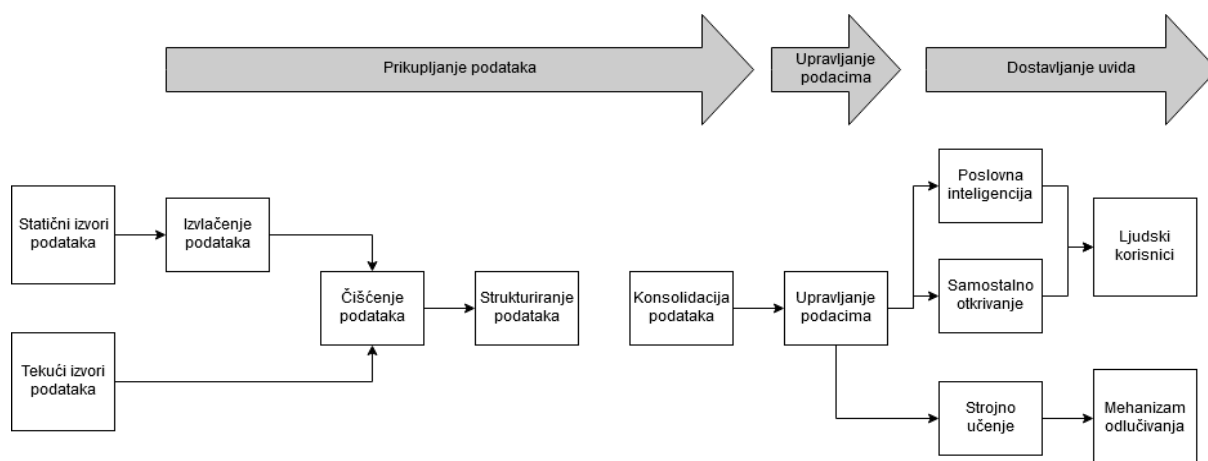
Prikupljanje podataka

Upravljanje podacima

Dostavljanje uvida

Statični izvori podataka

Izvlačenje podataka

Čišćenje podataka

Strukturiranje podataka

Tekući izvori podataka

Konsolidacija podataka

Upravljanje podacima

Poslovna inteligencija

Samostalno otkrivanje

Ljudski korisnici

Strojno učenje

Mehanizam odlučivanja